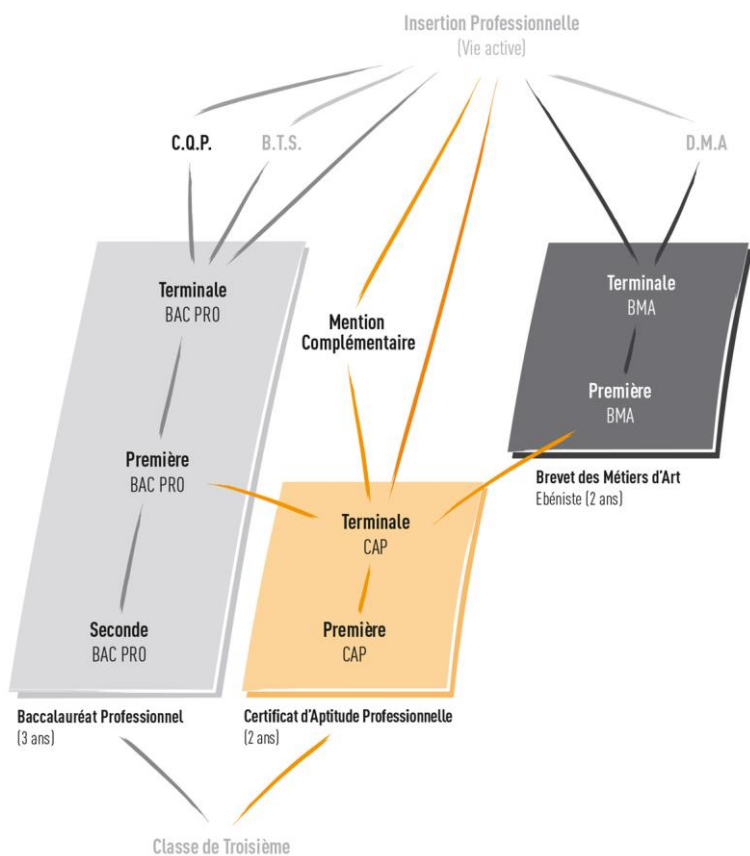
Insertion Professionnelle
(Vie active)

C.Q.P.

B.T.S.

D.M.A

Terminale
BAC PRO

Première
BAC PRO

Seconde
BAC PRO

Baccalauréat Professionnel
(3 ans)

Mention Complémentaire

Terminale
CAP

Première
CAP

Certificat d'Aptitude Professionnelle
(2 ans)

Terminale
BMA

Première
BMA

Brevet des Métiers d'Art
Ebéniste (2 ans)

Classe de Troisième